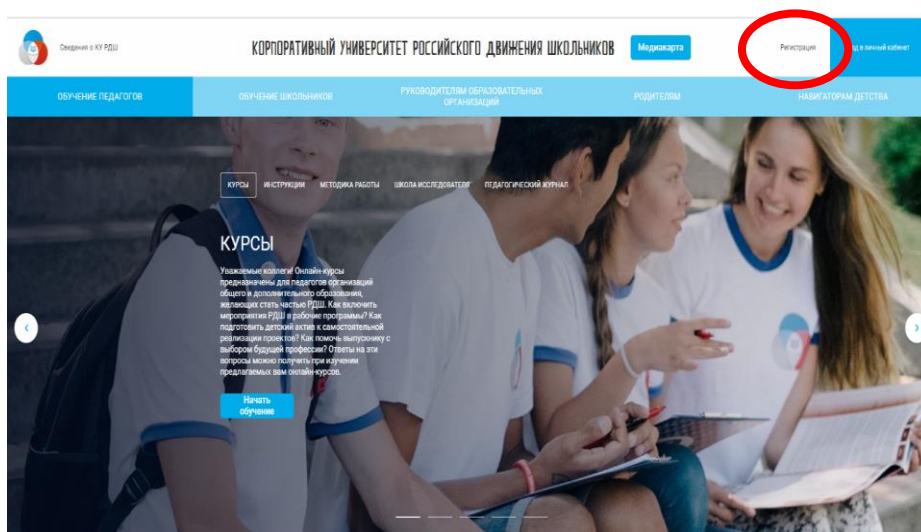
Сведения о КУ РДШ

КОРПОРАТИВНЫЙ УНИВЕРСИТЕТ РОССИЙСКОГО ДВИЖЕНИЯ ШКОЛЬНИКОВ

Медиакарта

Регистрация

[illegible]д в личный кабинет

ОБУЧЕНИЕ ПЕДАГОГОВ

ОБУЧЕНИЕ ШКОЛЬНИКОВ

РУКОВОДИТЕЛЯМ ОБРАЗОВАТЕЛЬНЫХ ОРГАНИЗАЦИЙ

РОДИТЕЛЯМ

НАВИГАТОРАМ ДЕТСТВА

КУРСЫ

ИНСТРУКЦИИ

МЕТОДИКА РАБОТЫ

ШКОЛА ИССЛЕДОВАТЕЛЯ

ПЕДАГОГИЧЕСКИЙ ЖУРНАЛ

КУРСЫ

Уважаемые коллеги! Онлайн-курсы предназначены для педагогов организаций общего и дополнительного образования, желающих стать частью РДШ. Как включить мероприятия РДШ в рабочие программы? Как подготовить детский актив к самостоятельной реализации проектов? Как помочь выпускнику с выбором будущей профессии? Ответы на эти вопросы можно получить при изучении предлагаемых вам онлайн-курсов.

Начать обучение